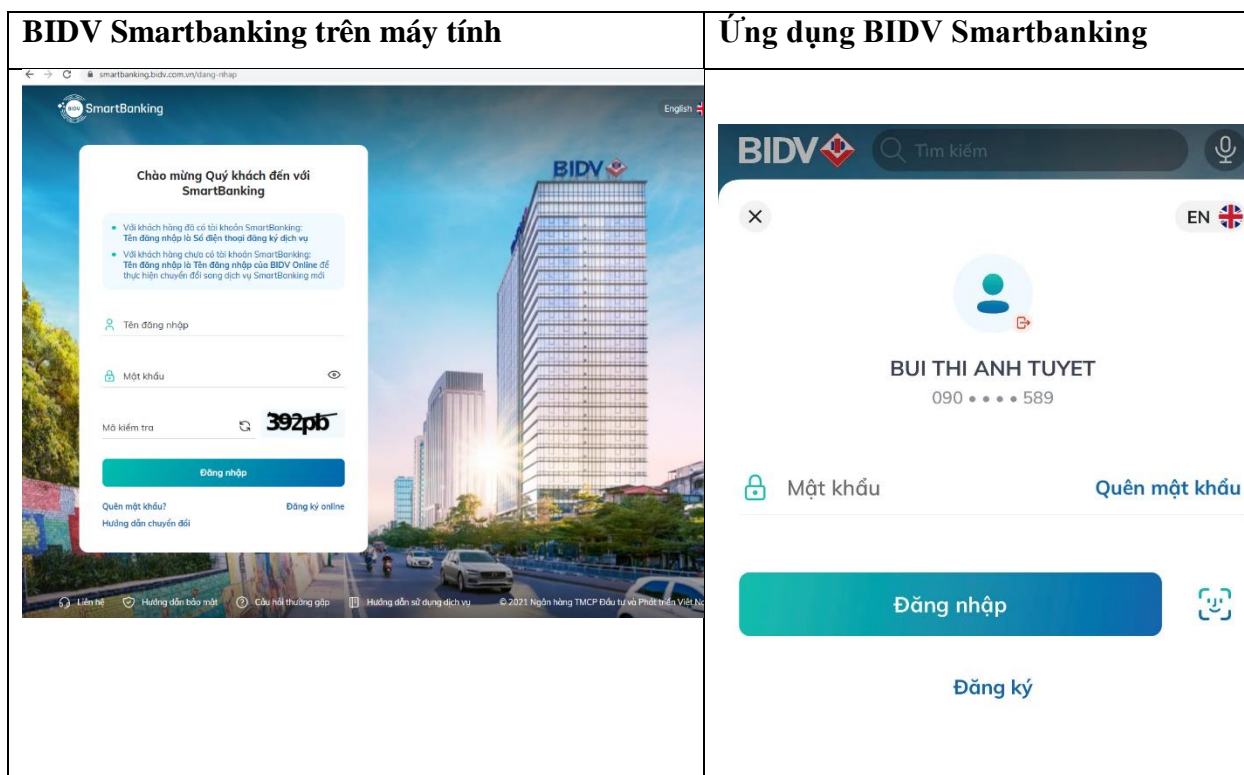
| BIDV Smartbanking trên máy tính | Ứng dụng BIDV Smartbanking |
|---|---|
| smartbanking.bidv.com.vn/dang-nhap<br>SmartBanking<br>English<br>BIDV<br>Chào mừng Quý khách đến với SmartBanking<br>• Với khách hàng đã có tài khoản SmartBanking: Tên đăng nhập là Số điện thoại đăng ký dịch vụ<br>• Với khách hàng chưa có tài khoản SmartBanking: Tên đăng nhập là Tên đăng nhập của BIDV Online để thực hiện chuyển đổi sang dịch vụ SmartBanking mới<br>Tên đăng nhập<br>Mật khẩu<br>Mã kiểm tra 392pb<br>Đăng nhập<br>Quên mật khẩu? Đăng ký online<br>Hướng dẫn chuyển đổi<br>Liên hệ Hướng dẫn bảo mật Câu hỏi thường gặp Hướng dẫn sử dụng dịch vụ © 2021 Ngân hàng TMCP Đầu tư và Phát triển Việt N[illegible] | BIDV Tìm kiếm<br>EN<br>BUI THI ANH TUYET<br>090 • • • • 589<br>Mật khẩu Quên mật khẩu<br>Đăng nhập<br>Đăng ký |